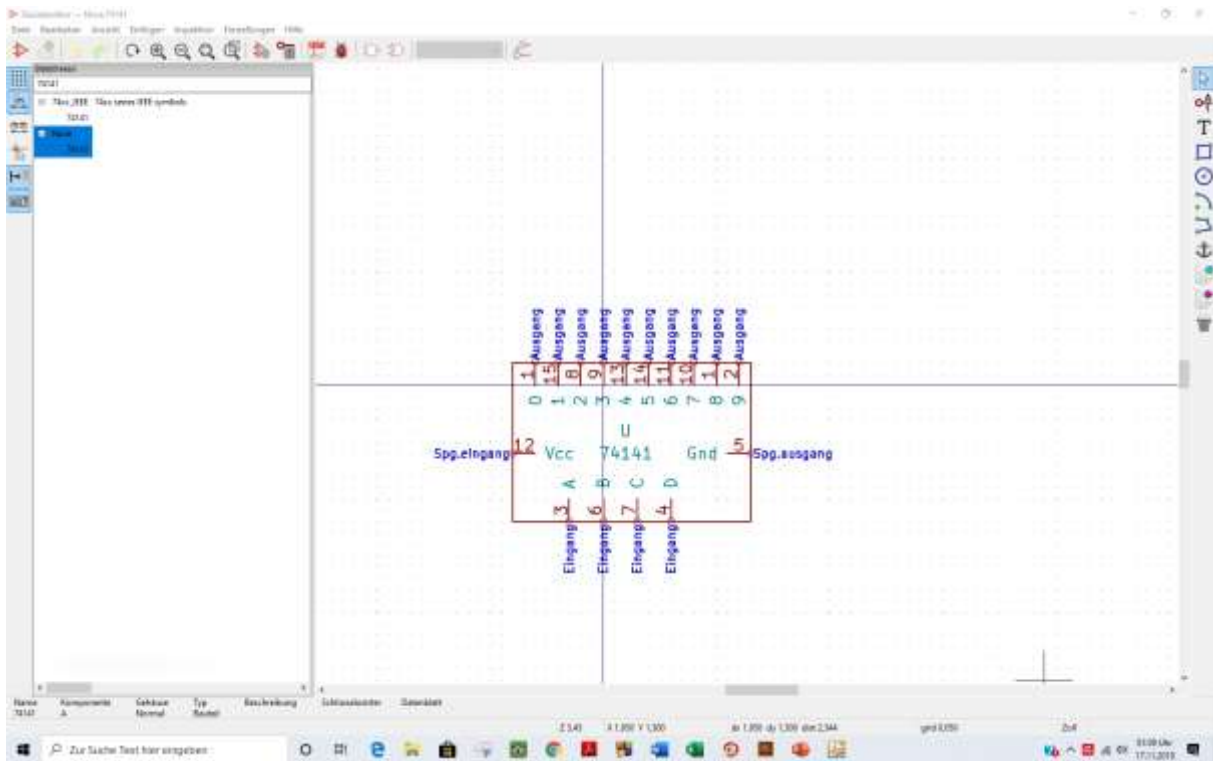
Symboleditor – Neu/74141

Datei Bearbeiten Ansicht Einfügen Inspektor Einstellungen Hilfe

Bibliothek
74141
74xx_IEEE 74xx series IEEE symbols
74141
Neu
74141

Ausgang Ausgang Ausgang Ausgang Ausgang Ausgang Ausgang Ausgang Ausgang Ausgang

1 15 8 9 13 14 11 10 1 2

0 1 2 3 4 5 6 7 8 9

U

Spg.eingang 12 Vcc 74141 Gnd 5 Spg.ausgang

A B C D

3 6 7 4

Eingang Eingang Eingang Eingang

Name 74141 Komponente A Gehäuse Normal Typ Bauteil Beschreibung Schlüsselwörter Datenblatt

grid 0,050

Zur Suche Text hier eingeben